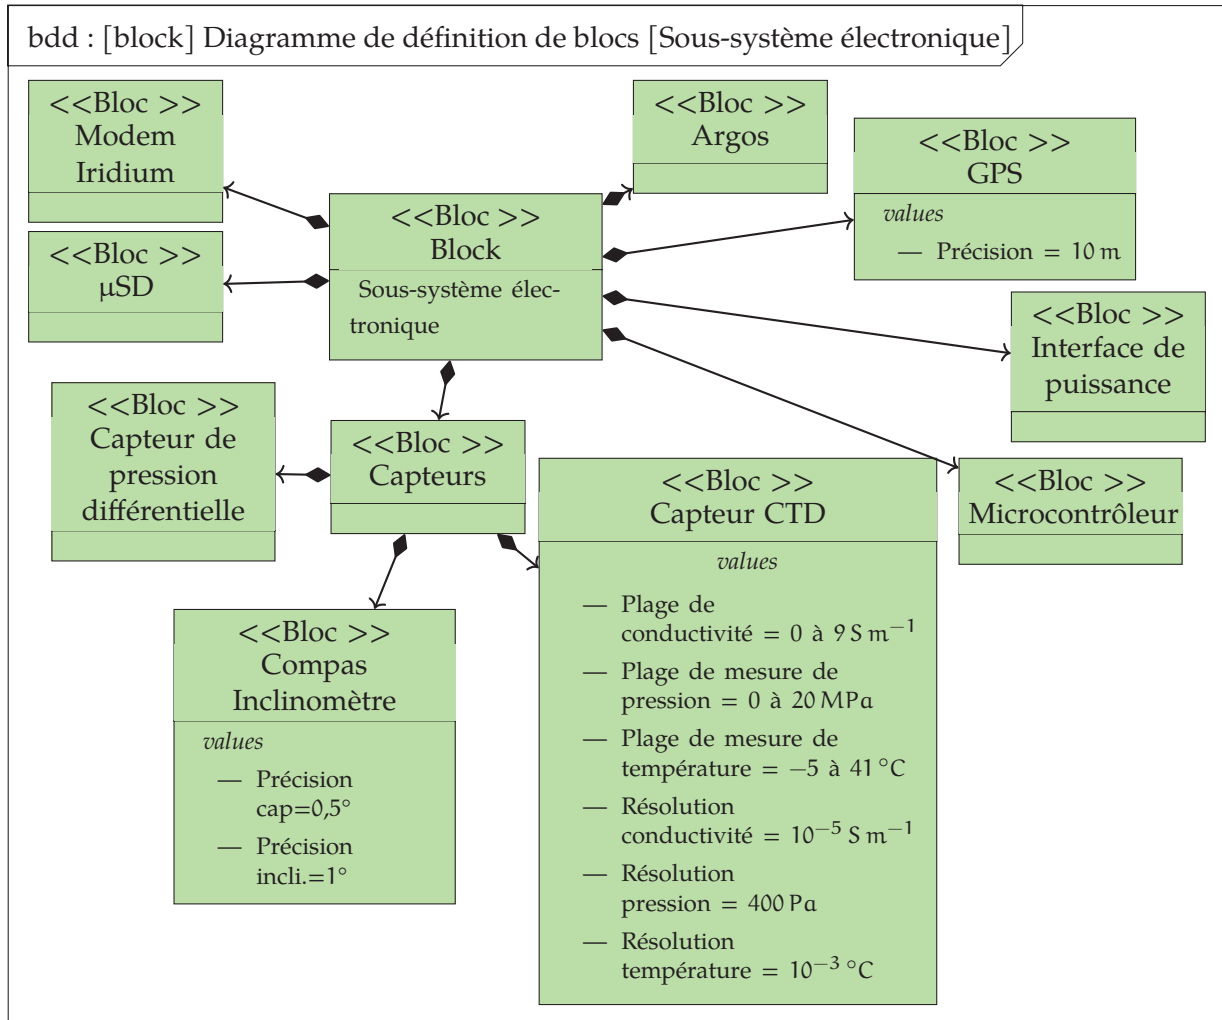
bdd : [block] Diagramme de définition de blocs [Sous-système électronique]

<<Bloc >>
Modem Iridium

<<Bloc >>
µSD

<<Bloc >>
Block
Sous-système électronique

<<Bloc >>
Argos

<<Bloc >>
GPS
values
— Précision = 10 m

<<Bloc >>
Interface de puissance

<<Bloc >>
Capteur de pression différentielle

<<Bloc >>
Capteurs

<<Bloc >>
Microcontrôleur

<<Bloc >>
Capteur CTD
values
— Plage de conductivité = 0 à 9 S m$^{-1}$
— Plage de mesure de pression = 0 à 20 MPa
— Plage de mesure de température = −5 à 41 °C
— Résolution conductivité = $10^{-5}$ S m$^{-1}$
— Résolution pression = 400 Pa
— Résolution température = $10^{-3}$ °C

<<Bloc >>
Compas Inclinomètre
values
— Précision cap=0,5°
— Précision incli.=1°